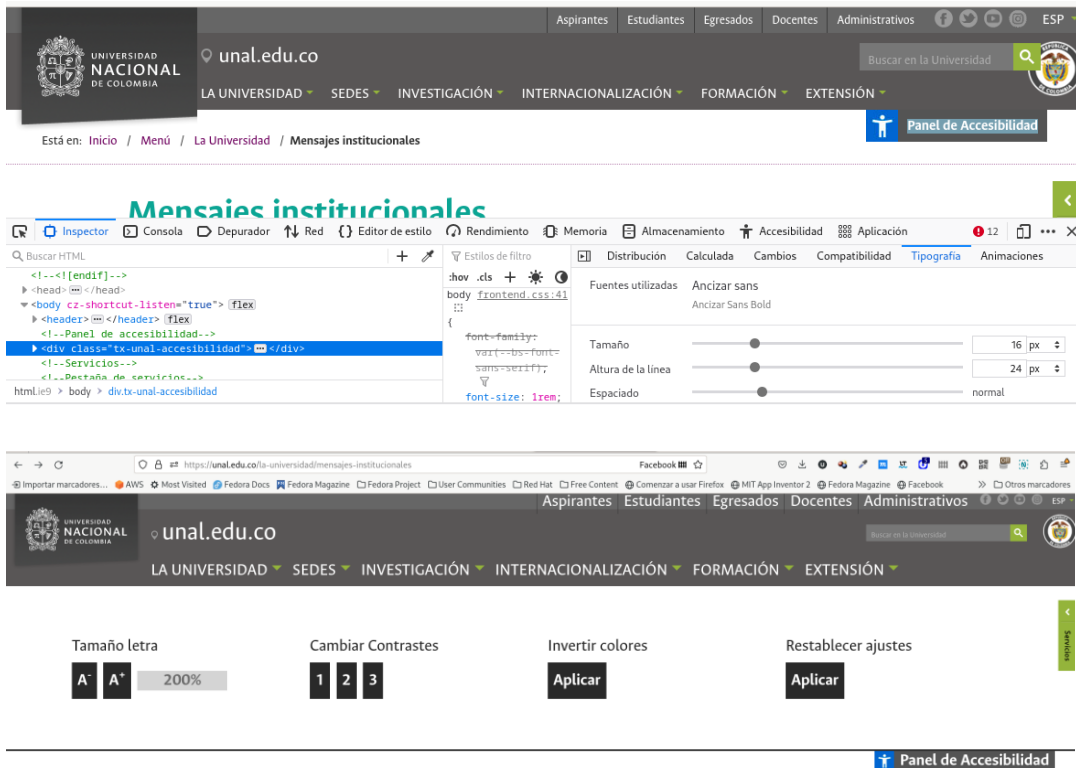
Aspirantes Estudiantes Egresados Docentes Administrativos ESP

UNIVERSIDAD NACIONAL DE COLOMBIA

unal.edu.co

Buscar en la Universidad

LA UNIVERSIDAD SEDES INVESTIGACIÓN INTERNACIONALIZACIÓN FORMACIÓN EXTENSIÓN

Panel de Accesibilidad

Está en: Inicio / Menú / La Universidad / Mensajes institucionales

Mensajes institucionales

Inspector Consola Depurador Red Editor de estilo Rendimiento Memoria Almacenamiento Accesibilidad Aplicación 12

Buscar HTML

<!--<![endif]-->
<head> ••• </head>
<body cz-shortcut-listen="true"> flex
<header> ••• </header> flex
<!--Panel de accesibilidad-->
<div class="tx-unal-accesibilidad"> ••• </div>
<!--Servicios-->
<!--Pestaña de servicios-->

html.ie9 > body > div.tx-unal-accesibilidad

Estilos de filtro
:hov .cls
body frontend.css:41
{
font-family: var(--bs-font-sans-serif);
font-size: 1rem;

Distribución Calculada Cambios Compatibilidad Tipografía Animaciones

Fuentes utilizadas Ancizar sans
Ancizar Sans Bold

Tamaño 16 px
Altura de la línea 24 px
Espaciado normal

https://unal.edu.co/la-universidad/mensajes-institucionales

Facebook

Importar marcadores... AWS Most Visited Fedora Docs Fedora Magazine Fedora Project User Communities Red Hat Free Content Comenzar a usar Firefox MIT App Inventor 2 Fedora Magazine Facebook Otros marcadores

Aspirantes Estudiantes Egresados Docentes Administrativos ESP

UNIVERSIDAD NACIONAL DE COLOMBIA

unal.edu.co

Buscar en la Universidad

LA UNIVERSIDAD SEDES INVESTIGACIÓN INTERNACIONALIZACIÓN FORMACIÓN EXTENSIÓN

Servicios

Tamaño letra
A- A+ 200%

Cambiar Contrastes
1 2 3

Invertir colores
Aplicar

Restablecer ajustes
Aplicar

Panel de Accesibilidad